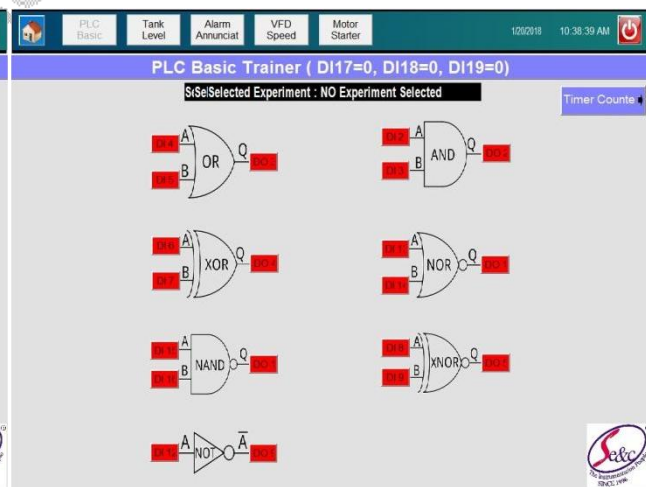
PLC Basic

Tank Level

Alarm Annunciat

VFD Speed

Motor Starter

1/20/2018 10:38:39 AM

PLC Basic Trainer ( DI17=0, DI18=0, DI19=0)

S:SelSelected Experiment : NO Experiment Selected

Timer Counte

DI 4 A
DI 5 B
OR Q DO 1

DI 2 A
DI 3 B
AND Q DO 2

DI 6 A
DI 7 B
XOR Q DO 1

DI 13 A
DI 14 B
NOR Q DO 1

DI 10 A
DI 10 B
NAND Q DO 1

DI 8 A
DI 9 B
XNOR Q DO 2

DI 1 A
NOT $\overline{A}$ DO 1

Se&c
The Instrumentation People
SINCE 1996